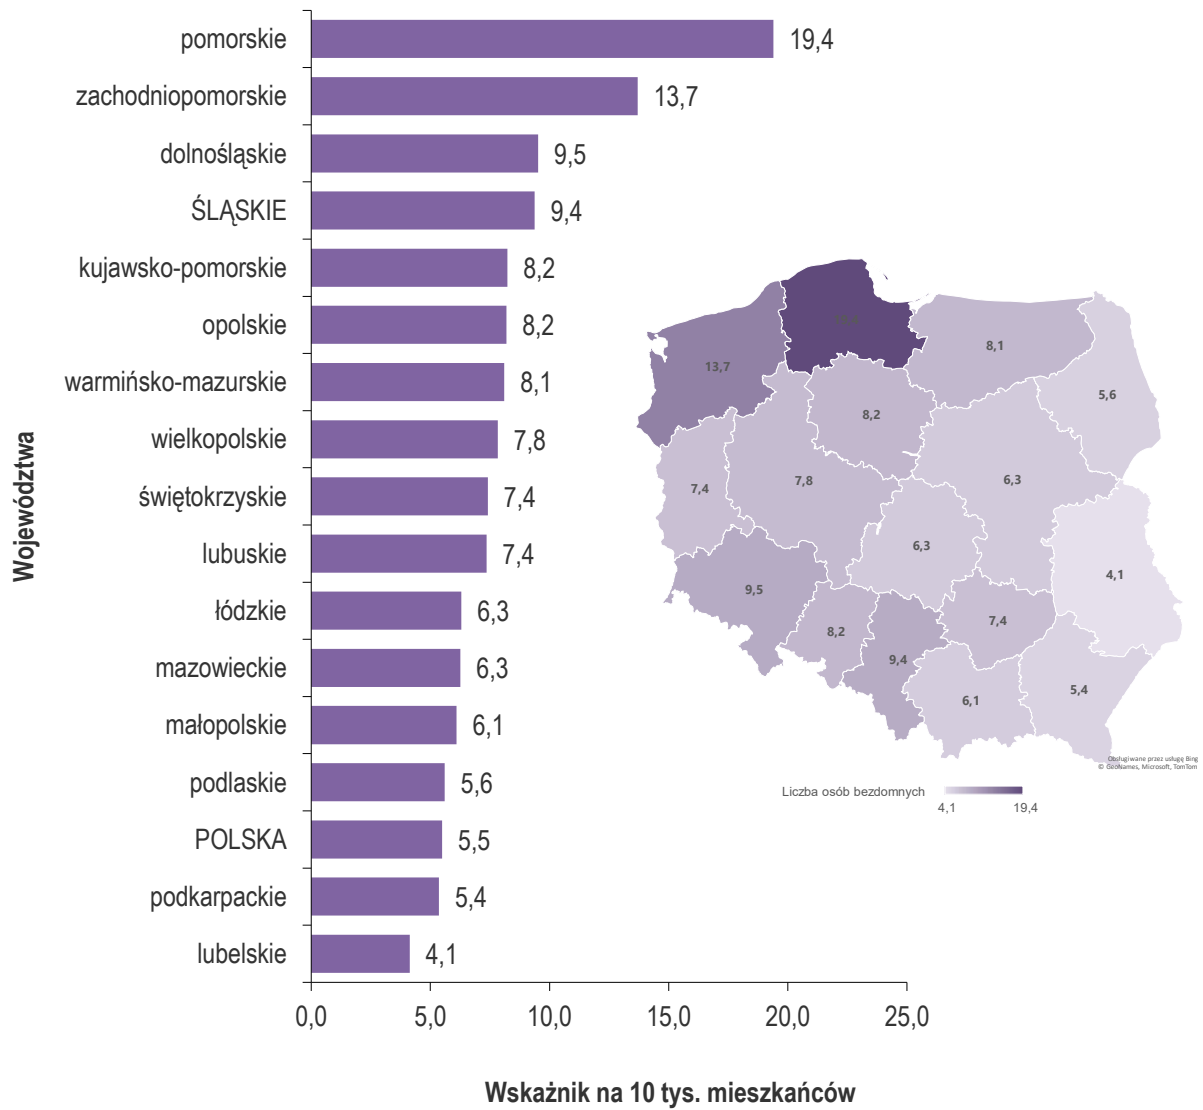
Województwa

| | |
|---|---|
| pomorskie | 19,4 |
| zachodniopomorskie | 13,7 |
| dolnośląskie | 9,5 |
| ŚLĄSKIE | 9,4 |
| kujawsko-pomorskie | 8,2 |
| opolskie | 8,2 |
| warmińsko-mazurskie | 8,1 |
| wielkopolskie | 7,8 |
| świętokrzyskie | 7,4 |
| lubuskie | 7,4 |
| łódzkie | 6,3 |
| mazowieckie | 6,3 |
| małopolskie | 6,1 |
| podlaskie | 5,6 |
| POLSKA | 5,5 |
| podkarpackie | 5,4 |
| lubelskie | 4,1 |

0,0 5,0 10,0 15,0 20,0 25,0

Wskaźnik na 10 tys. mieszkańców

19,4 13,7 8,1 5,6 8,2 7,4 7,8 6,3 6,3 4,1 9,5 7,4 8,2 9,4 6,1 5,4

Obsługiwane przez usługę Bing
© GeoNames, Microsoft, TomTom

Liczba osób bezdomnych
4,1 19,4